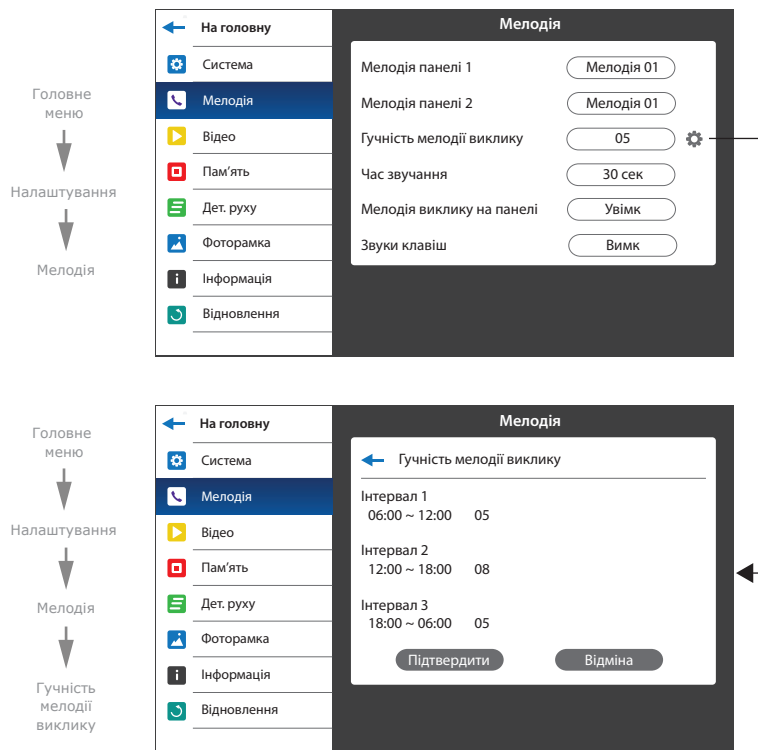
Головне меню

Налаштування

Мелодія

На головну
Система
Мелодія
Відео
Пам'ять
Дет. руху
Фоторамка
Інформація
Відновлення

Мелодія

| | |
|---|---|
| Мелодія панелі 1 | Мелодія 01 |
| Мелодія панелі 2 | Мелодія 01 |
| Гучність мелодії виклику | 05 |
| Час звучання | 30 сек |
| Мелодія виклику на панелі | Увімк |
| Звуки клавіш | Вимк |

Головне меню

Налаштування

Мелодія

Гучність мелодії виклику

На головну
Система
Мелодія
Відео
Пам'ять
Дет. руху
Фоторамка
Інформація
Відновлення

Мелодія

Гучність мелодії виклику

Інтервал 1
06:00 ~ 12:00 05

Інтервал 2
12:00 ~ 18:00 08

Інтервал 3
18:00 ~ 06:00 05

Підтвердити
Відміна